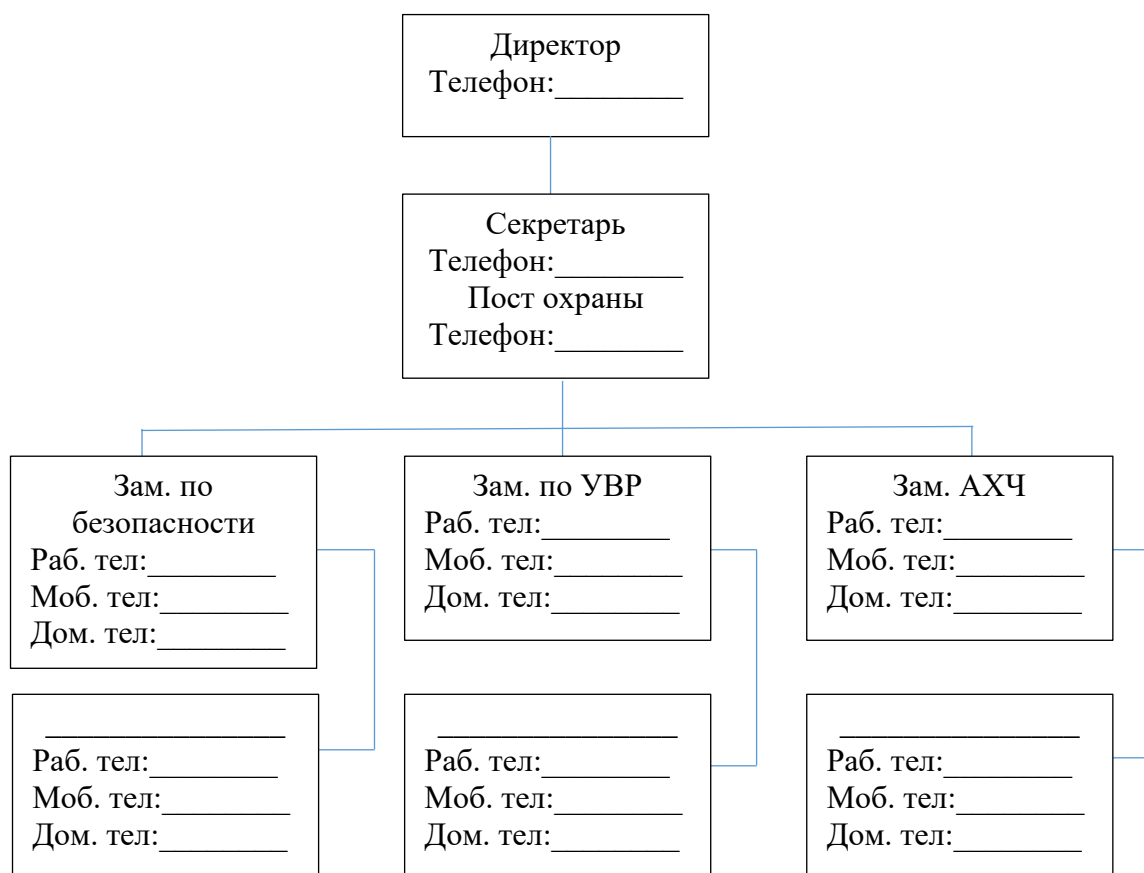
Директор
Телефон:________

Секретарь
Телефон:________
Пост охраны
Телефон:________

Зам. по безопасности
Раб. тел:________
Моб. тел:________
Дом. тел:________

Зам. по УВР
Раб. тел:________
Моб. тел:________
Дом. тел:________

Зам. АХЧ
Раб. тел:________
Моб. тел:________
Дом. тел:________

________________
Раб. тел:________
Моб. тел:________
Дом. тел:________

________________
Раб. тел:________
Моб. тел:________
Дом. тел:________

________________
Раб. тел:________
Моб. тел:________
Дом. тел:________